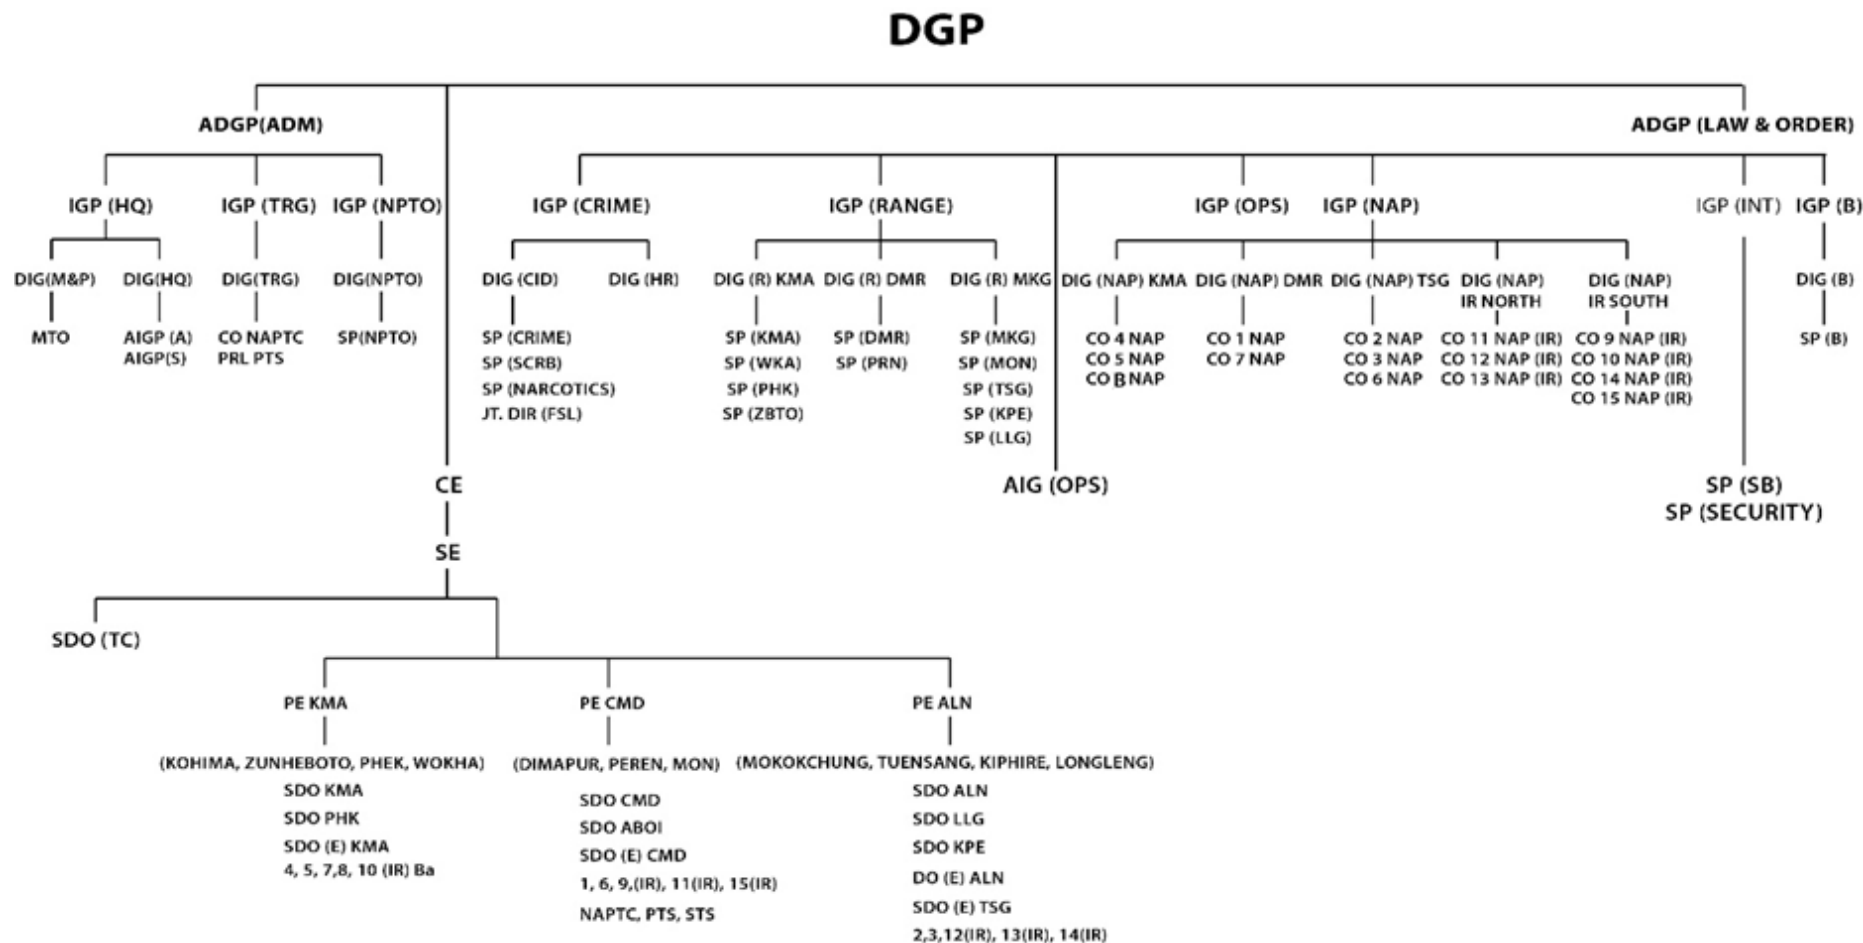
DGP

ADGP(ADM)

IGP (HQ)

DIG(M&P)

MTO

DIG(HQ)

AIGP (A)
AIGP(S)

IGP (TRG)

DIG(TRG)

CO NAPTC
PRL PTS

IGP (NPTO)

DIG(NPTO)

SP(NPTO)

CE

SE

SDO (TC)

PE KMA

(KOHIMA, ZUNHEBOTO, PHEK, WOKHA)

SDO KMA
SDO PHK
SDO (E) KMA
4, 5, 7,8, 10 (IR) Ba

PE CMD

(DIMAPUR, PEREN, MON)

SDO CMD
SDO ABOI
SDO (E) CMD
1, 6, 9,(IR), 11(IR), 15(IR)
NAPTC, PTS, STS

PE ALN

(MOKOKCHUNG, TUENSANG, KIPHIRE, LONGLENG)

SDO ALN
SDO LLG
SDO KPE
DO (E) ALN
SDO (E) TSG
2,3,12(IR), 13(IR), 14(IR)

ADGP (LAW & ORDER)

IGP (CRIME)

DIG (CID)

SP (CRIME)
SP (SCRB)
SP (NARCOTICS)
JT. DIR (FSL)

DIG (HR)

IGP (RANGE)

DIG (R) KMA

SP (KMA)
SP (WKA)
SP (PHK)
SP (ZBTO)

DIG (R) DMR

SP (DMR)
SP (PRN)

DIG (R) MKG

SP (MKG)
SP (MON)
SP (TSG)
SP (KPE)
SP (LLG)

AIG (OPS)

IGP (OPS)

IGP (NAP)

DIG (NAP) KMA

CO 4 NAP
CO 5 NAP
CO 8 NAP

DIG (NAP) DMR

CO 1 NAP
CO 7 NAP

DIG (NAP) TSG

CO 2 NAP
CO 3 NAP
CO 6 NAP

DIG (NAP)
IR NORTH

CO 11 NAP (IR)
CO 12 NAP (IR)
CO 13 NAP (IR)

DIG (NAP)
IR SOUTH

CO 9 NAP (IR)
CO 10 NAP (IR)
CO 14 NAP (IR)
CO 15 NAP (IR)

IGP (INT)

SP (SB)
SP (SECURITY)

IGP (B)

DIG (B)

SP (B)